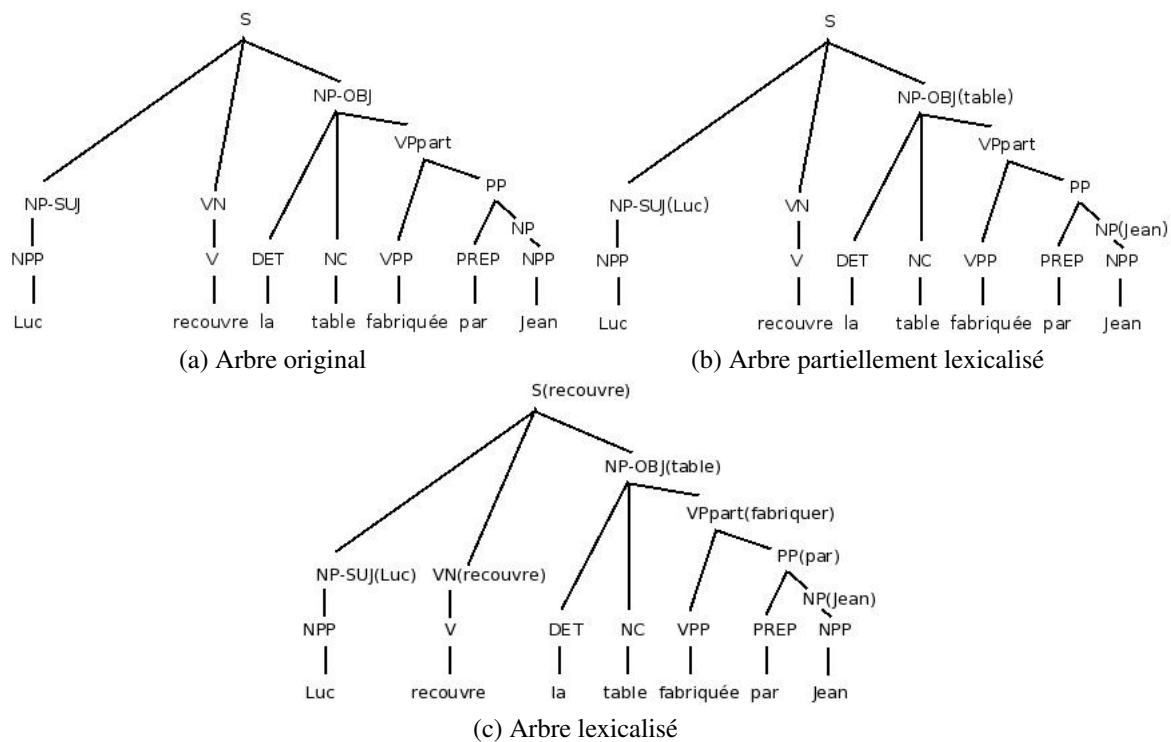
S

NP-OBJ

VPpart

PP

NP-SUJ VN

NP

NPP V DET NC VPP PREP NPP

Luc recouvre la table fabriquée par Jean

(a) Arbre original

S

NP-OBJ(table)

VPpart

PP

NP-SUJ(Luc) VN

NP(Jean)

NPP V DET NC VPP PREP NPP

Luc recouvre la table fabriquée par Jean

(b) Arbre partiellement lexicalisé

S(recouvre)

NP-OBJ(table)

VPpart(fabriquer)

PP(par)

NP-SUJ(Luc) VN(recouvre)

NP(Jean)

NPP V DET NC VPP PREP NPP

Luc recouvre la table fabriquée par Jean

(c) Arbre lexicalisé